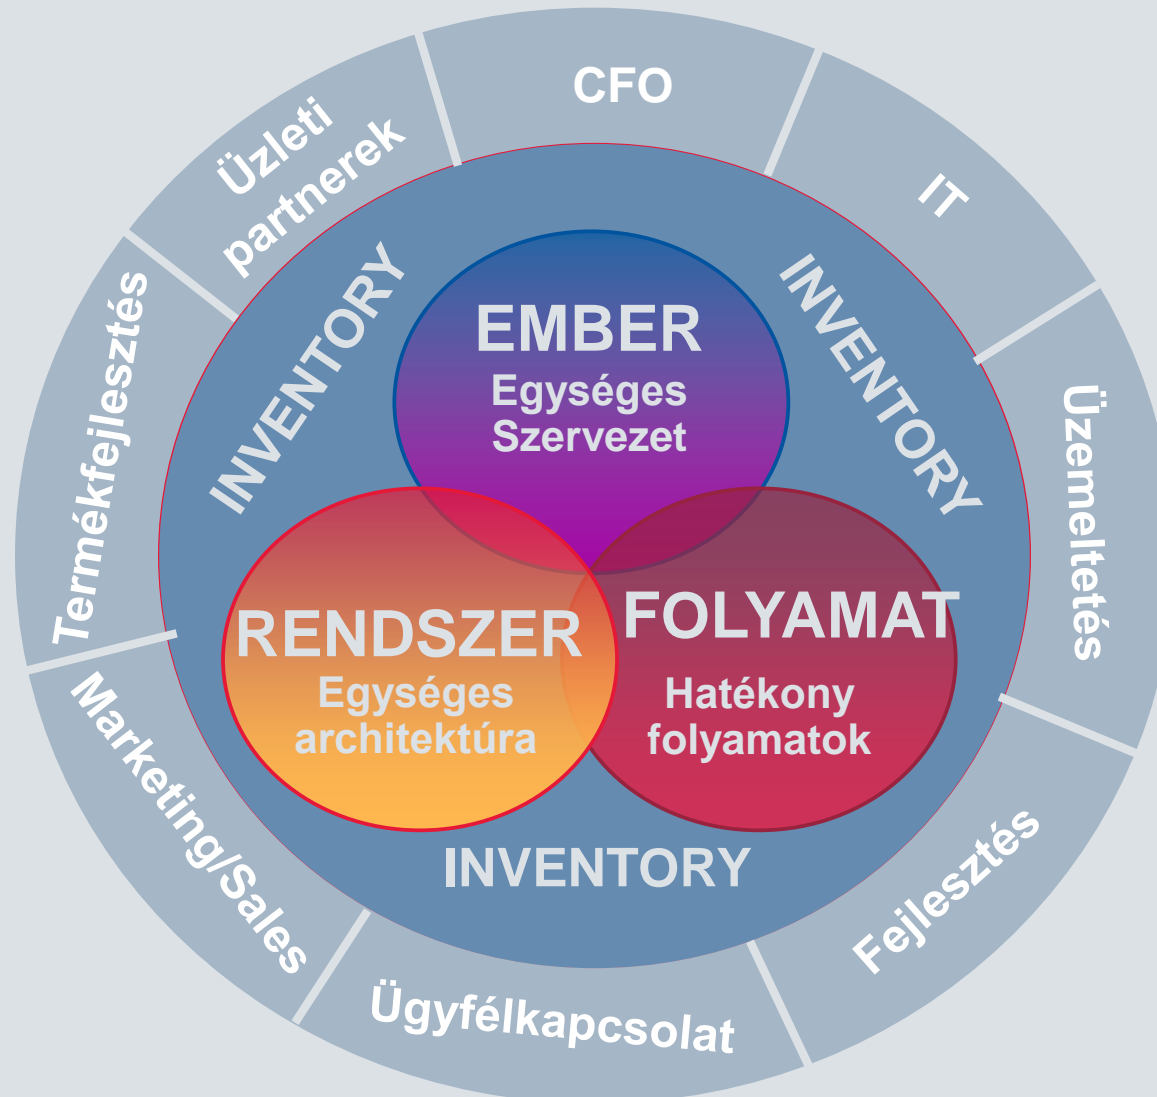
CFO

IT

Üzemeltetés

Fejlesztés

Ügyfélkapcsolat

Marketing/Sales

Termékfejlesztés

Üzleti partnerek

INVENTORY

INVENTORY

EMBER
Egységes Szervezet

RENDSZER
Egységes architektúra

FOLYAMAT
Hatékony folyamatok

INVENTORY